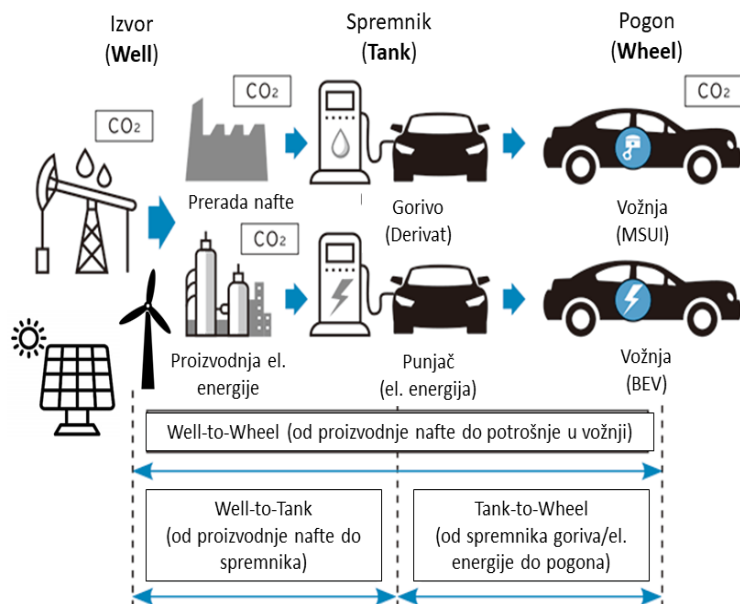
Izvor
(**Well**)

Spremnik
(**Tank**)

Pogon
(**Wheel**)

$CO_2$

$CO_2$

$CO_2$

$CO_2$

Prerada nafte

Gorivo
(Derivat)

Vožnja
(MSUI)

Proizvodnja el. energije

Punjač
(el. energija)

Vožnja
(BEV)

Well-to-Wheel (od proizvodnje nafte do potrošnje u vožnji)

Well-to-Tank
(od proizvodnje nafte do spremnika)

Tank-to-Wheel
(od spremnika goriva/el. energije do pogona)